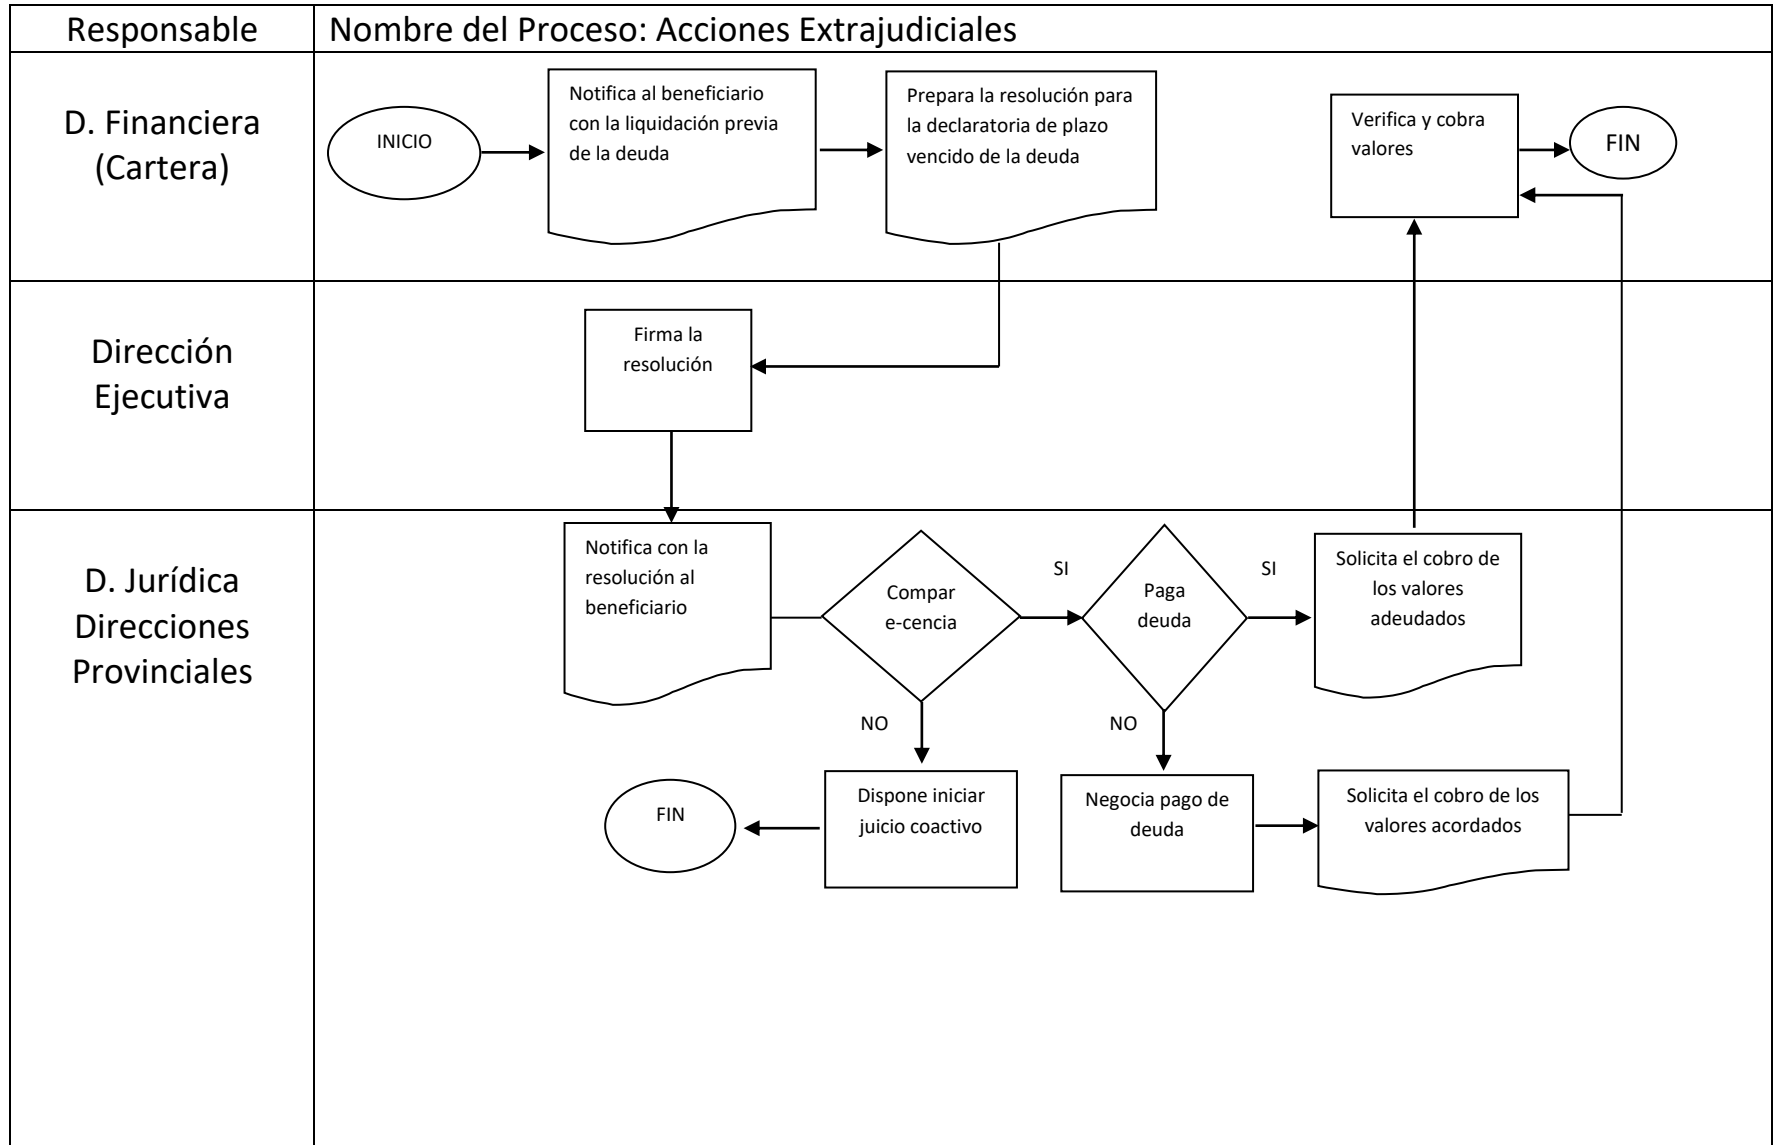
Responsable

Nombre del Proceso: Acciones Extrajudiciales

D. Financiera (Cartera)

INICIO

Notifica al beneficiario con la liquidación previa de la deuda

Prepara la resolución para la declaratoria de plazo vencido de la deuda

Verifica y cobra valores

FIN

Dirección Ejecutiva

Firma la resolución

D. Jurídica Direcciones Provinciales

Notifica con la resolución al beneficiario

Compar e-cencia

SI

Paga deuda

SI

Solicita el cobro de los valores adeudados

NO

NO

FIN

Dispone iniciar juicio coactivo

Negocia pago de deuda

Solicita el cobro de los valores acordados